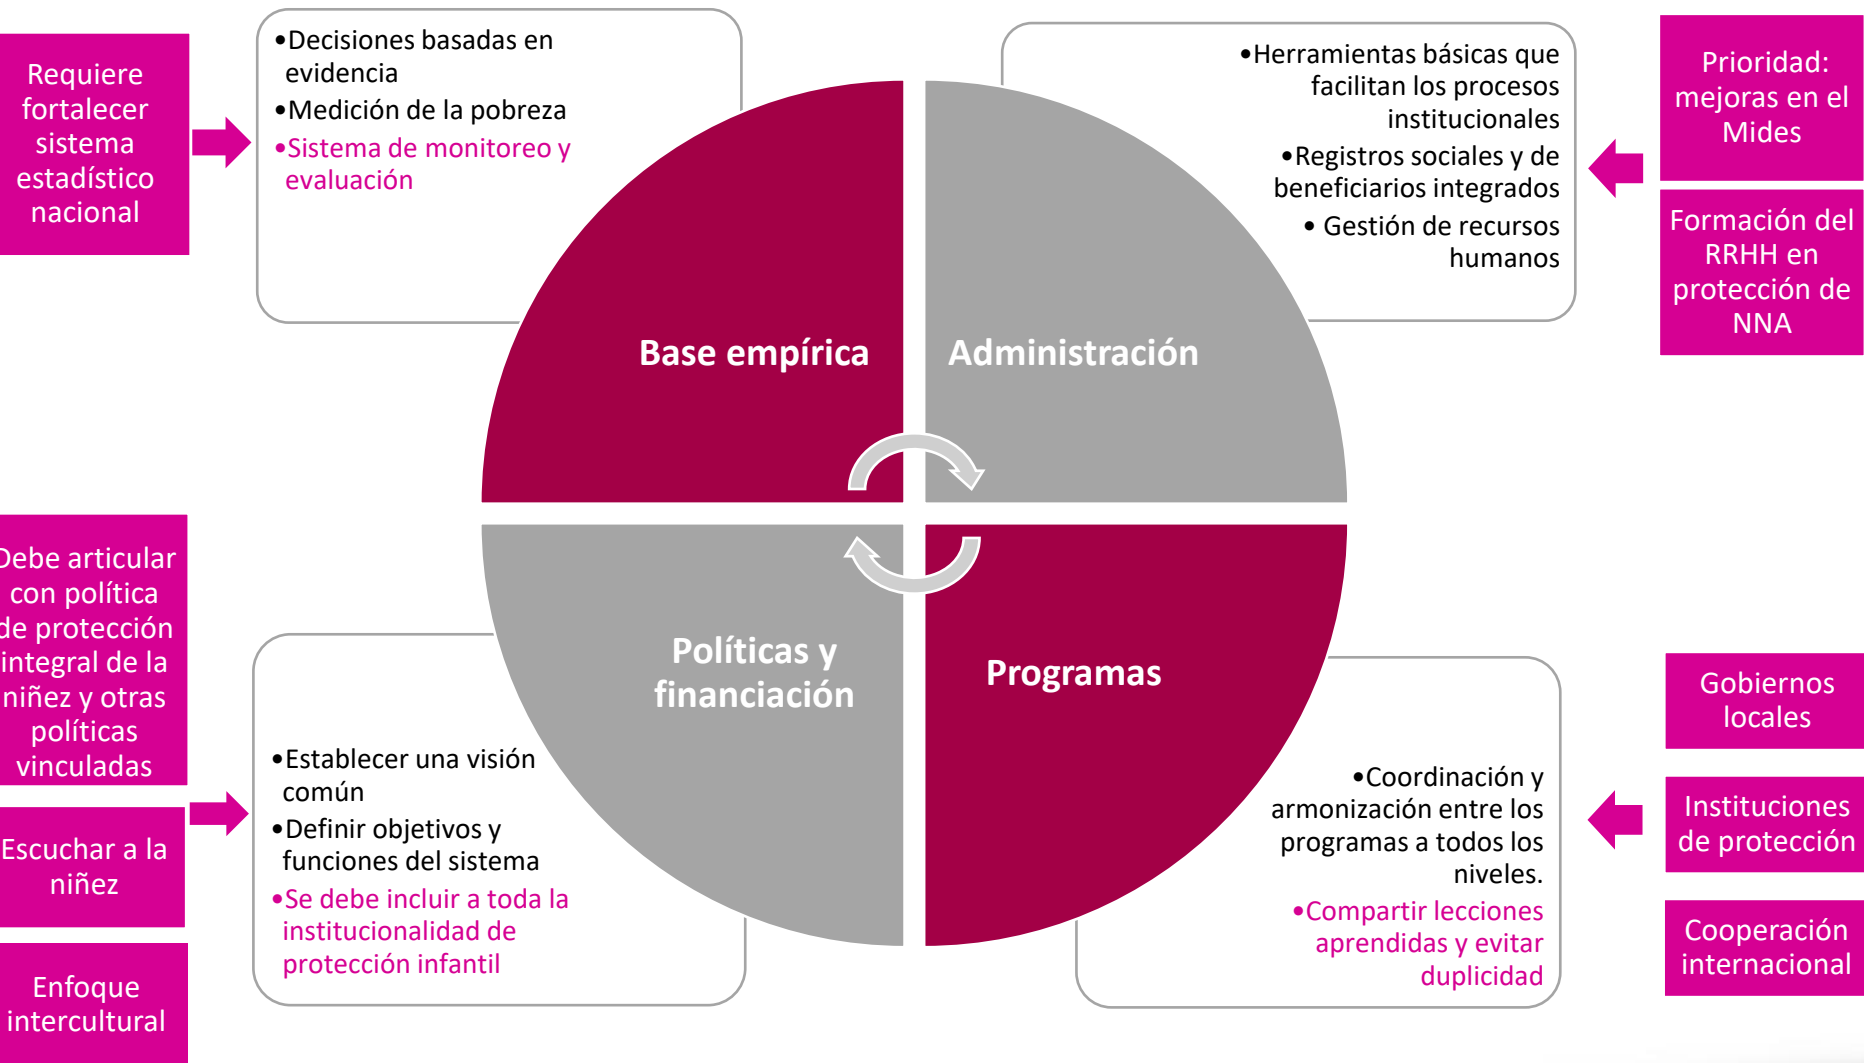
Requiere fortalecer sistema estadístico nacional

•Decisiones basadas en evidencia
•Medición de la pobreza
•Sistema de monitoreo y evaluación

•Herramientas básicas que facilitan los procesos institucionales
•Registros sociales y de beneficiarios integrados
• Gestión de recursos humanos

Prioridad: mejoras en el Mides

Formación del RRHH en protección de NNA

Base empírica

Administración

Políticas y financiación

Programas

ebe articular con política de protección integral de la niñez y otras políticas vinculadas

Escuchar a la niñez

Enfoque intercultural

•Establecer una visión común
•Definir objetivos y funciones del sistema
•Se debe incluir a toda la institucionalidad de protección infantil

•Coordinación y armonización entre los programas a todos los niveles.
•Compartir lecciones aprendidas y evitar duplicidad

Gobiernos locales

Instituciones de protección

Cooperación internacional